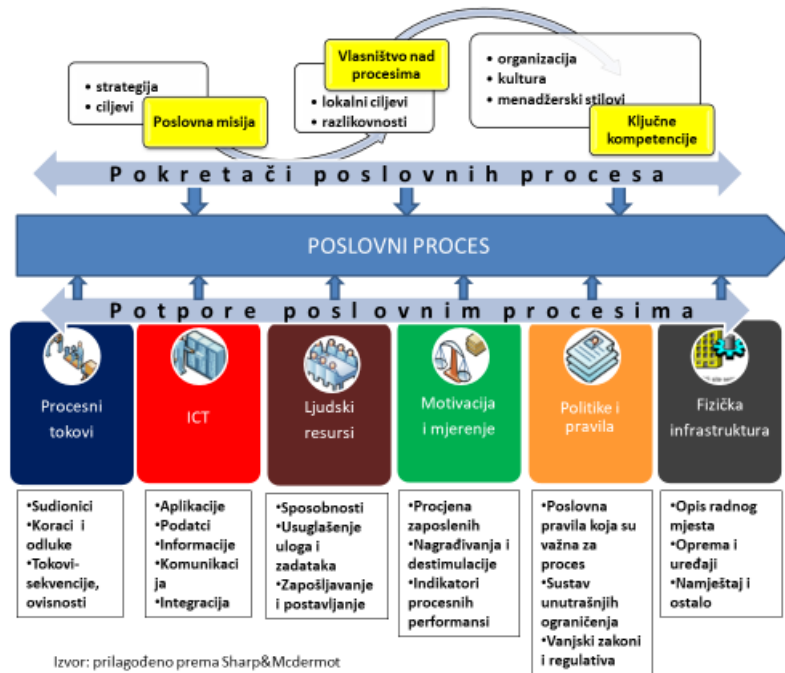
• strategija
• ciljevi

Poslovna misija

Vlasništvo nad procesima

• lokalni ciljevi
• razlikovnosti

• organizacija
• kultura
• menadžerski stilovi

Ključne kompetencije

Pokretači poslovnih procesa

POSLOVNI PROCES

Potpore poslovnim procesima

Procesni tokovi

ICT

Ljudski resursi

Motivacija i mjerenje

Politike i pravila

Fizička infrastruktura

•Sudionici
•Koraci i odluke
•Tokovi-sekvencije, ovisnosti

•Aplikacije
•Podatci
•Informacije
•Komunikacija
•Integracija

•Sposobnosti
•Usuglašenje uloga i zadataka
•Zapošljavanje i postavljanje

•Procjena zaposlenih
•Nagrađivanja i destimulacije
•Indikatori procesnih performansi

•Poslovna pravila koja su važna za proces
•Sustav unutrašnjih ograničenja
•Vanjski zakoni i regulativa

•Opis radnog mjesta
•Oprema i uređaji
•Namještaj i ostalo

Izvor: prilagođeno prema Sharp&Mcdermot